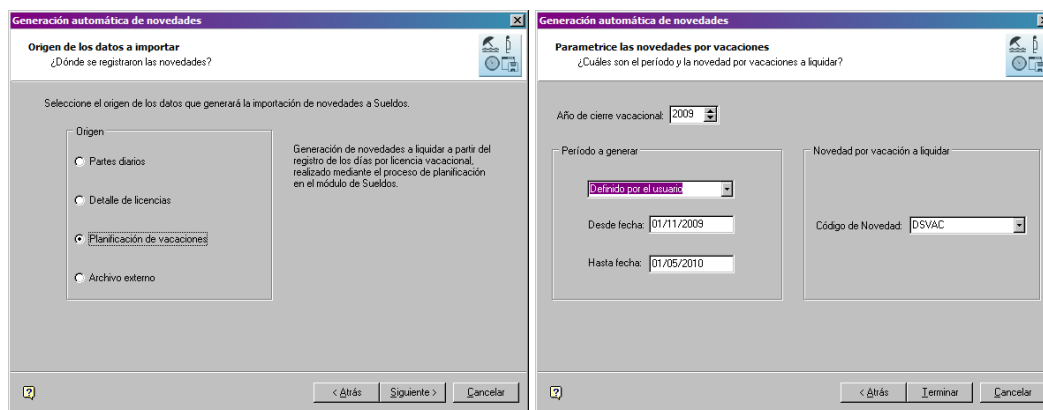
Generación automática de novedades

Origen de los datos a importar
¿Dónde se registraron las novedades?

Seleccione el origen de los datos que generará la importación de novedades a Sueldos.

Origen

Partes diarios

Detalle de licencias

Planificación de vacaciones

Archivo externo

Generación de novedades a liquidar a partir del registro de los días por licencia vacacional, realizado mediante el proceso de planificación en el módulo de Sueldos.

< Atrás
Siguiente >
Cancelar

Generación automática de novedades

Parametrice las novedades por vacaciones
¿Cuáles son el período y la novedad por vacaciones a liquidar?

Año de cierre vacacional: 2009

Período a generar

Definido por el usuario

Desde fecha: 01/11/2009

Hasta fecha: 01/05/2010

Novedad por vacación a liquidar

Código de Novedad: DSVAC

< Atrás
Terminar
Cancelar